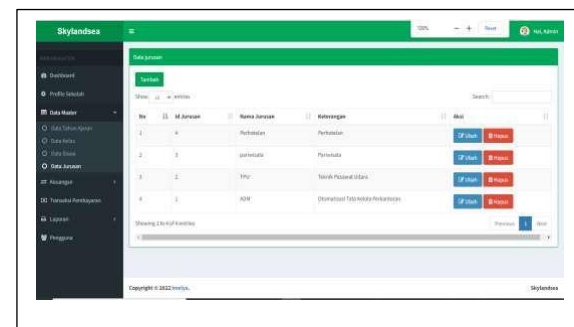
Skylandsea

100% — + Reset

Hai, Admin

NAVIGATION

Dashboard

Profile Sekolah

Data Master

Data Tahun Ajaran

Data Kelas

Data Siswa

Data Jurusan

Keuangan

Transaksi Pembayaran

Laporan

Pengguna

Data Jurusan

Tambah

Show 10 entries

Search:

| No | Id Jurusan | Nama Jurusan | Keterangan | Aksi |
|---|---|---|---|---|
| 1 | 4 | Perhotelan | Perhotelan | Ubah Hapus |
| 2 | 3 | pariwisata | Pariwisata | Ubah Hapus |
| 3 | 2 | TPU | Teknik Pesawat Udara | Ubah Hapus |
| 4 | 1 | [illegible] | Otomatisasi Tata Kelola Perkantoran | Ubah Hapus |

Showing 1 to 4 of 4 entries

Previous 1 Next

Copyright © 2022 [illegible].

Skylandsea